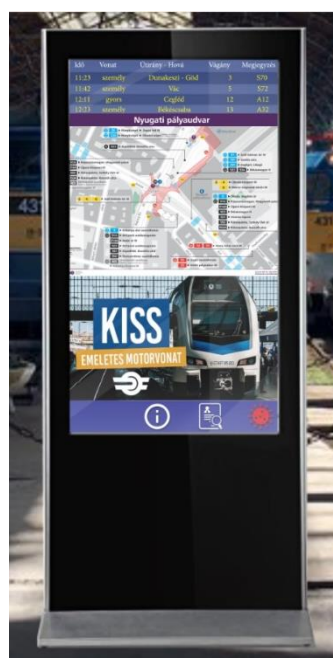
| Idő | Vonat | Útirány - Hova | Vágány | Megjegyzés |
|---|---|---|---|---|
| 11:23 | személy | Dunakeszi - Göd | 3 | S70 |
| 11:42 | személy | Vác | 5 | S72 |
| 12:11 | gyors | Cegléd | 12 | A12 |
| 12:21 | személy | Békéscsaba | 13 | A32 |

Nyugati pályaudvar

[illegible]

KISS

EMELETES MOTORVONAT